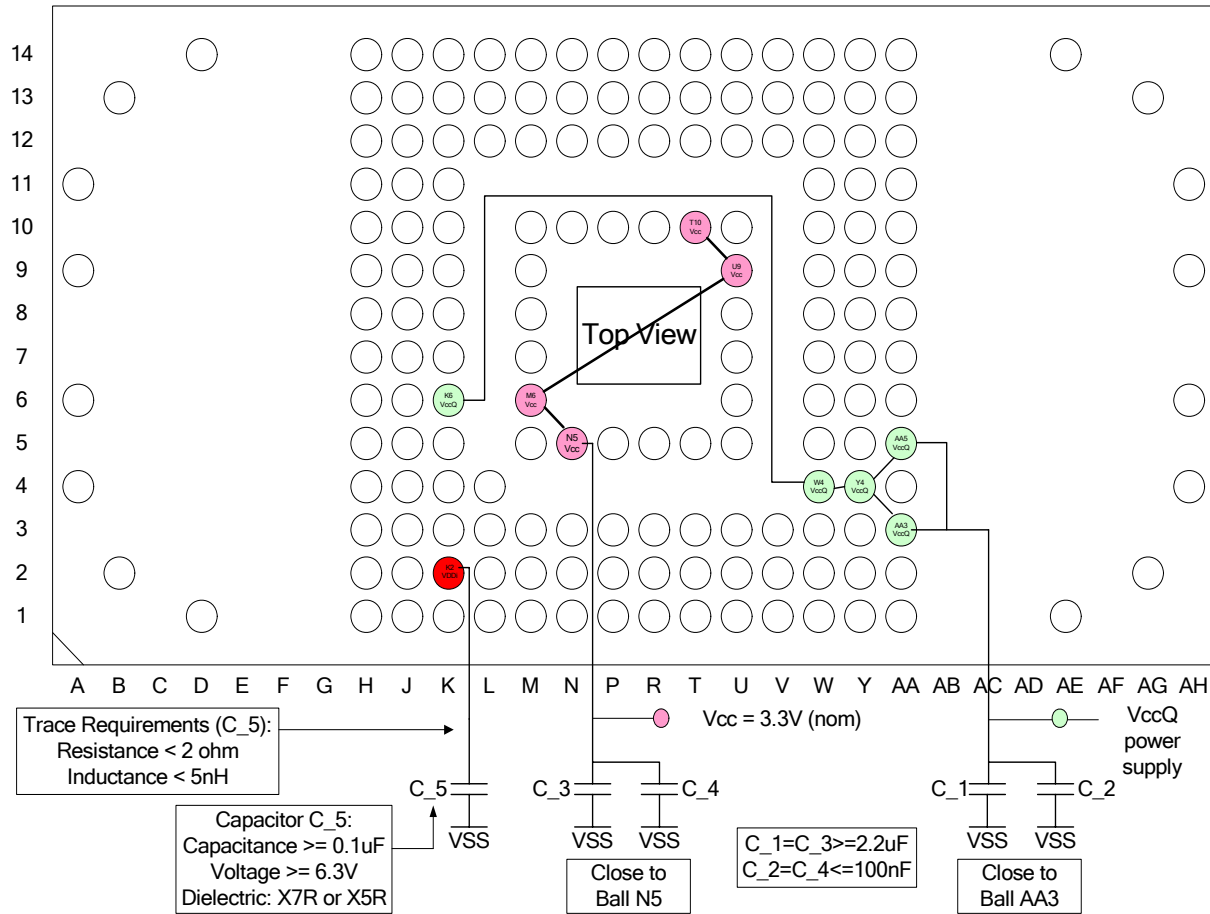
14
13
12
11
10
9
8
7
6
5
4
3
2
1

T10 Vcc
U9 Vcc
Top View
K6 VccQ
M6 Vcc
N5 Vcc
AA5 VccQ
W4 VccQ
Y4 VccQ
AA3 VccQ
K2 VDDi

A B C D E F G H J K L M N P R T U V W Y AA AB AC AD AE AF AG AH

Trace Requirements (C_5):
Resistance < 2 ohm
Inductance < 5nH

Vcc = 3.3V (nom)

VccQ power supply

C_5
C_3
C_4
C_1
C_2

Capacitor C_5:
Capacitance >= 0.1uF
Voltage >= 6.3V
Dielectric: X7R or X5R

VSS
VSS
VSS
VSS
VSS

C_1=C_3>=2.2uF
C_2=C_4<=100nF

Close to Ball N5

Close to Ball AA3